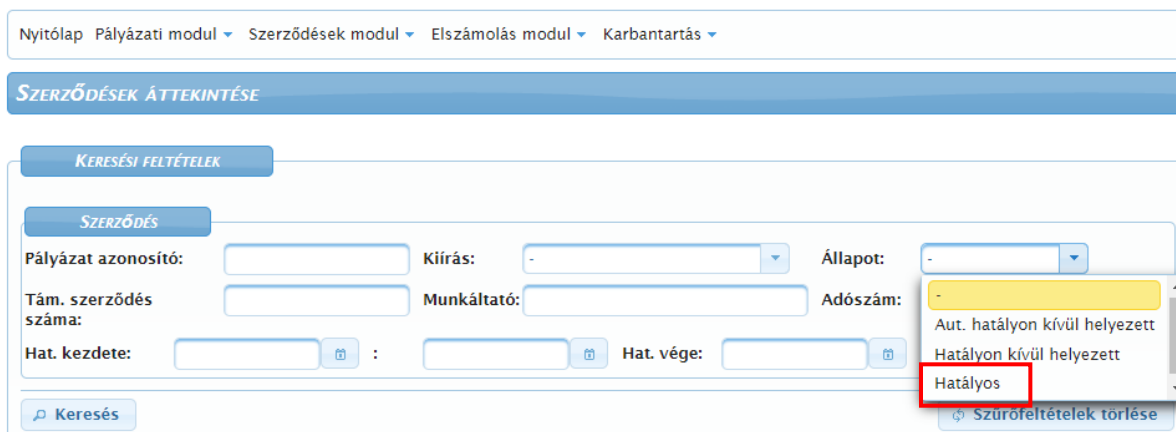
Nyitólap Pályázati modul Szerződések modul Elszámolás modul Karbantartás

SZERZŐDÉSEK ÁTTEKINTÉSE

KERESÉSI FELTÉTELEK

SZERZŐDÉS

Pályázat azonosító:
Kiírás: -
Állapot: -

Tám. szerződés száma:
Munkáltató:
Adószám:

Hat. kezdete: :
Hat. vége:

-
Aut. hatályon kívül helyezett
Hatályon kívül helyezett
Hatályos

Keresés
Szűrőfeltételek törlése